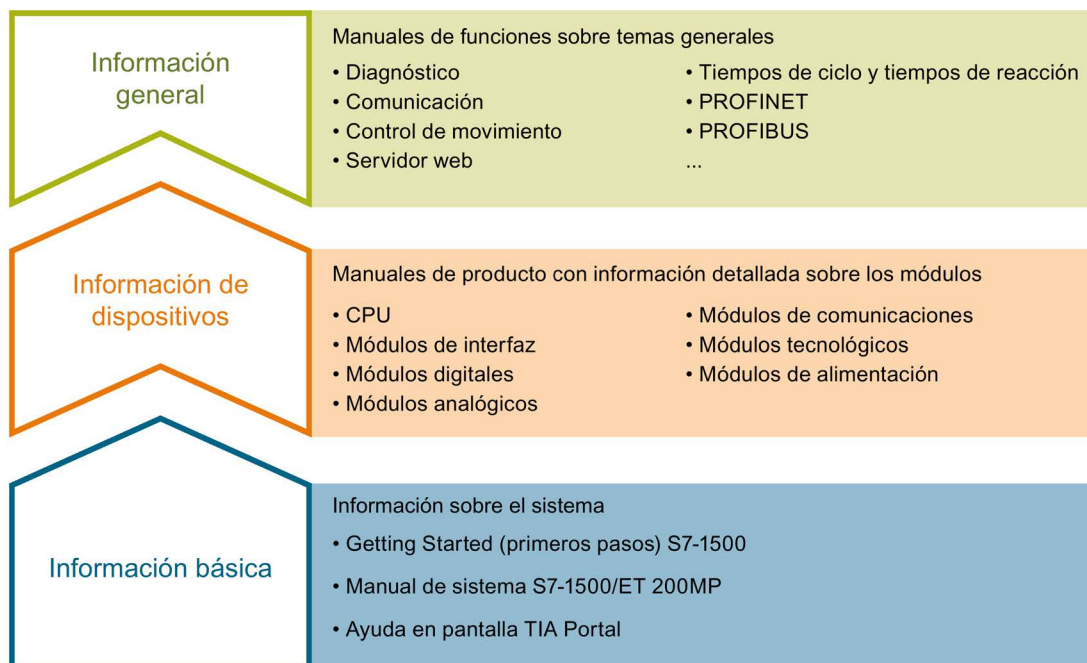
Información general

Manuales de funciones sobre temas generales

• Diagnóstico
• Comunicación
• Control de movimiento
• Servidor web

• Tiempos de ciclo y tiempos de reacción
• PROFINET
• PROFIBUS
...

Información de dispositivos

Manuales de producto con información detallada sobre los módulos

• CPU
• Módulos de interfaz
• Módulos digitales
• Módulos analógicos

• Módulos de comunicaciones
• Módulos tecnológicos
• Módulos de alimentación

Información básica

Información sobre el sistema

• Getting Started (primeros pasos) S7-1500

• Manual de sistema S7-1500/ET 200MP

• Ayuda en pantalla TIA Portal